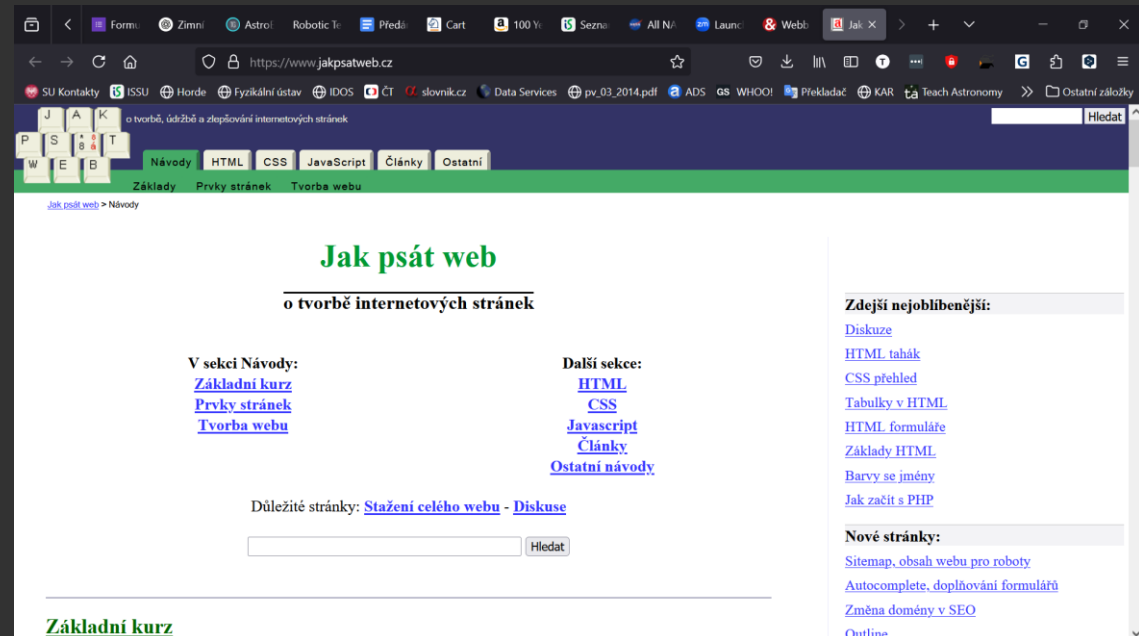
Formu | Zimní | Astro | Robotic Te | Předá | Cart | 100 Y | Sezna | All NA | Launc | Webb | Jak ×

https://www.jakpsatweb.cz

SU Kontakty | ISSU | Horde | Fyzikální ústav | IDOS | ČT | slovník.cz | Data Services | pv_03_2014.pdf | ADS | GS WHOO! | Překladač | KAR | Teach Astronomy | Ostatní záložky

J A K P S Á T W E B

o tvorbě, údržbě a zlepšování internetových stránek

Hledat

Návody | HTML | CSS | JavaScript | Články | Ostatní

Základy | Prvky stránek | Tvorba webu

Jak psát web > Návody

Jak psát web

o tvorbě internetových stránek

V sekci Návody:
Základní kurz
Prvky stránek
Tvorba webu

Další sekce:
HTML
CSS
Javascript
Články
Ostatní návody

Důležité stránky: Stažení celého webu - Diskuse

Hledat

Základní kurz

Zdejší nejoblíbenější:
Diskuze
HTML tahák
CSS přehled
Tabulky v HTML
HTML formuláře
Základy HTML
Barvy se jmény
Jak začít s PHP

Nové stránky:
Sitemap, obsah webu pro roboty
Autocomplete, doplňování formulářů
Změna domény v SEO
Outline